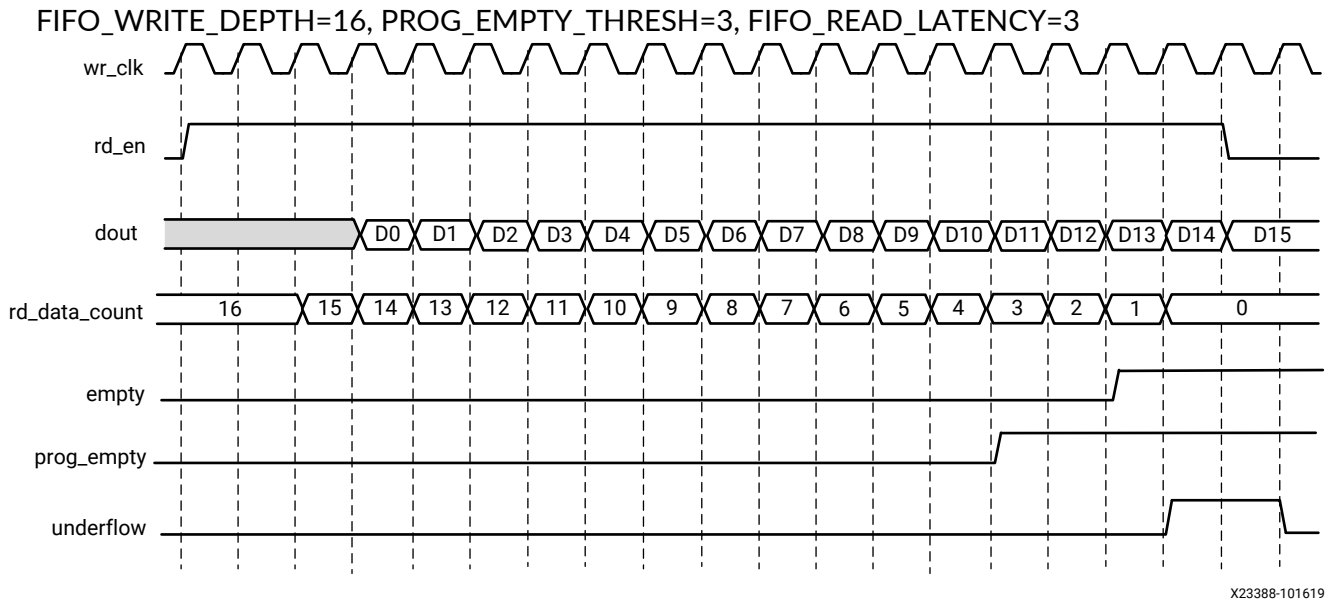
FIFO_WRITE_DEPTH=16, PROG_EMPTY_THRESH=3, FIFO_READ_LATENCY=3

wr_clk

rd_en

dout
D0 D1 D2 D3 D4 D5 D6 D7 D8 D9 D10 D11 D12 D13 D14 D15

rd_data_count
16 15 14 13 12 11 10 9 8 7 6 5 4 3 2 1 0

empty

prog_empty

underflow

X23388-101619